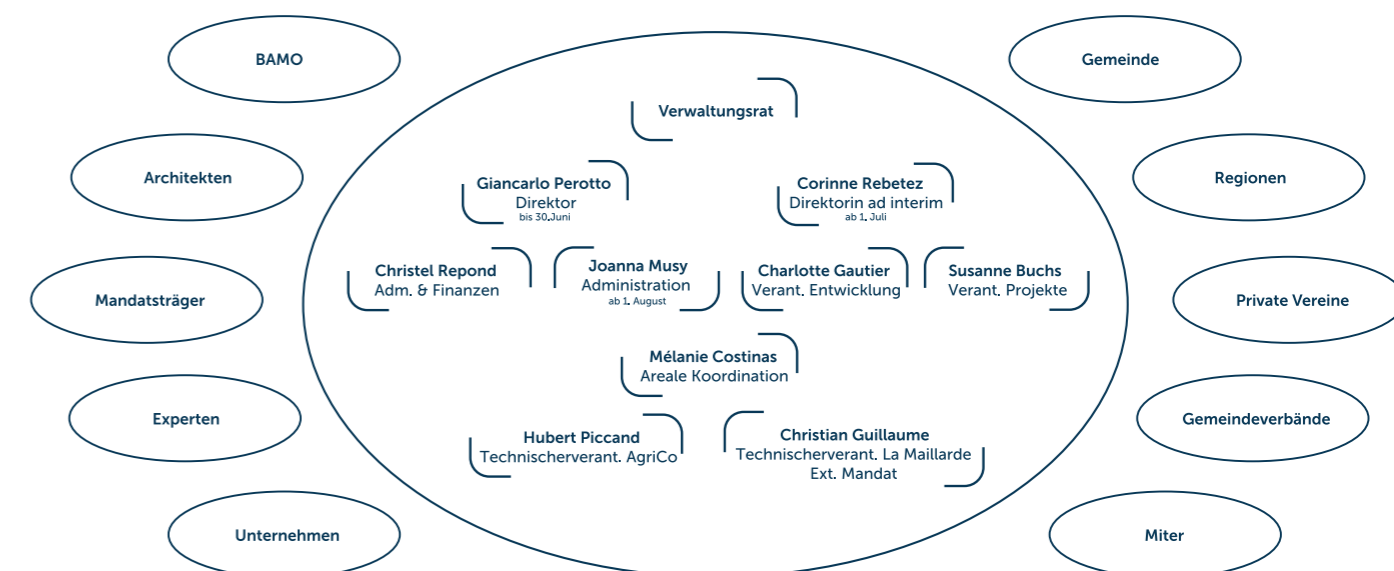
BAMO

Architekten

Mandatsträger

Experten

Unternehmen

Gemeinde

Regionen

Private Vereine

Gemeindeverbände

Miter

Verwaltungsrat

Giancarlo Perotto
Direktor
bis 30. Juni

Corinne Rebetez
Direktorin ad interim
ab 1. Juli

Christel Repond
Adm. & Finanzen

Joanna Musy
Administration
ab 1. August

Charlotte Gautier
Verant. Entwicklung

Susanne Buchs
Verant. Projekte

Mélanie Costinas
Areale Koordination

Hubert Piccand
Technischerverant. AgriCo

Christian Guillaume
Technischerverant. La Maillarde
Ext. Mandat